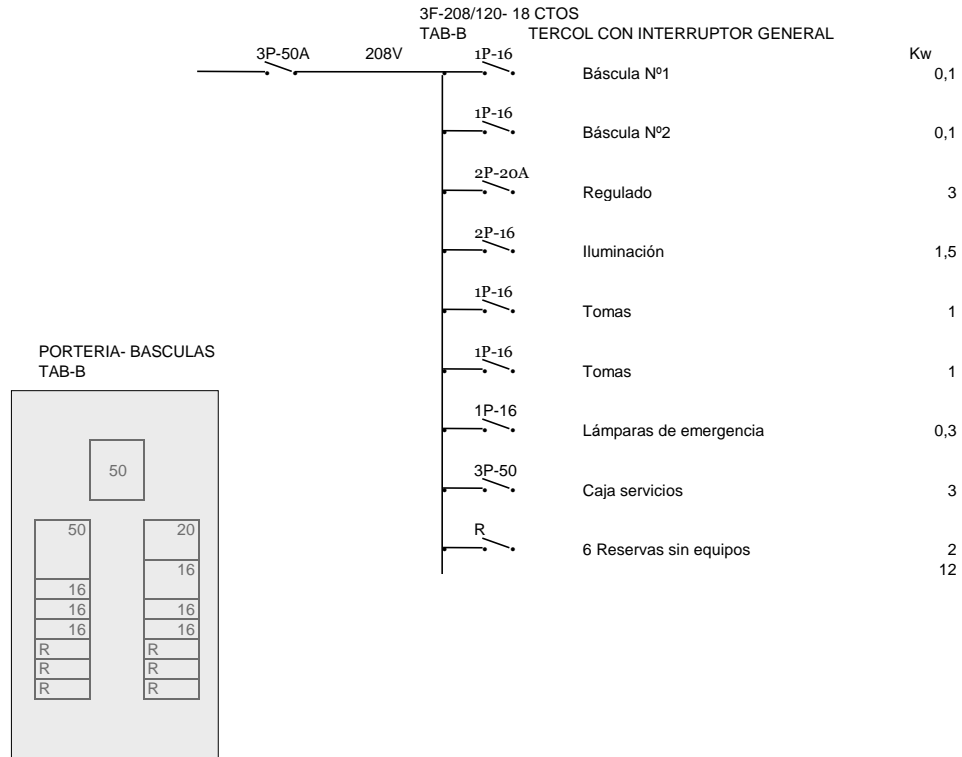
3F-208/120- 18 CTOS
TAB-B TERCOL CON INTERRUPTOR GENERAL

3P-50A 208V

| | | Kw |
|---|---|---|
| 1P-16 | Báscula Nº1 | 0,1 |
| 1P-16 | Báscula Nº2 | 0,1 |
| 2P-20A | Regulado | 3 |
| 2P-16 | Iluminación | 1,5 |
| 1P-16 | Tomas | 1 |
| 1P-16 | Tomas | 1 |
| 1P-16 | Lámparas de emergencia | 0,3 |
| 3P-50 | Caja servicios | 3 |
| R | 6 Reservas sin equipos | 2 |
| | | 12 |

PORTERIA- BASCULAS
TAB-B

50

50 20
16
16
16 16
16 16
R R
R R
R R